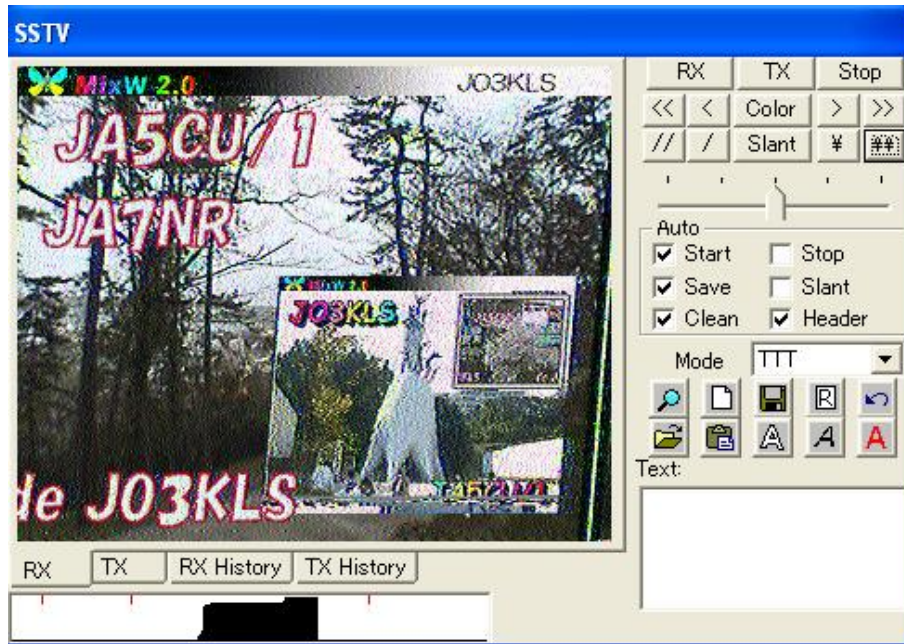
SSTV

MixW 2.0

JO3KLS

JA5CU/1

JA7NR

MixW 2.0

JO3KLS

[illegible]

de JO3KLS

RX TX RX History TX History

RX TX Stop

<< < Color > >>

// / Slant ¥ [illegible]

Auto

Start Stop

Save Slant

Clean Header

Mode TTT

Text: